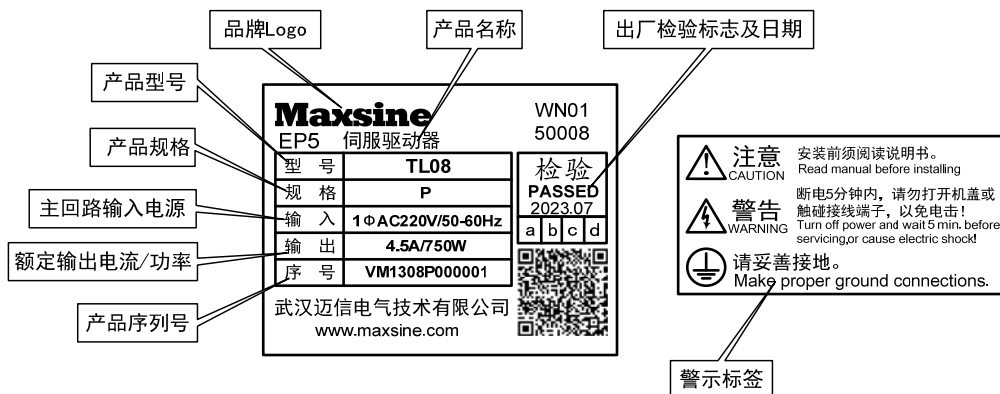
品牌Logo

产品名称

出厂检验标志及日期

产品型号

产品规格

主回路输入电源

额定输出电流/功率

产品序列号

Maxsine
EP5 伺服驱动器

WN01
50008

| 型 号 | TL08 |
|---|---|
| 规 格 | P |
| 输 入 | 1ΦAC220V/50-60Hz |
| 输 出 | 4.5A/750W |
| 序 号 | VM1308P000001 |

检验
PASSED
2023.07

| a | b | c | d |
|---|---|---|---|

武汉迈信电气技术有限公司
www.maxsine.com

注意 CAUTION 安装前须阅读说明书。
Read manual before installing

警告 WARNING 断电5分钟内，请勿打开机盖或触碰接线端子，以免电击！
Turn off power and wait 5 min. before servicing,or cause electric shock!

请妥善接地。
Make proper ground connections.

警示标签